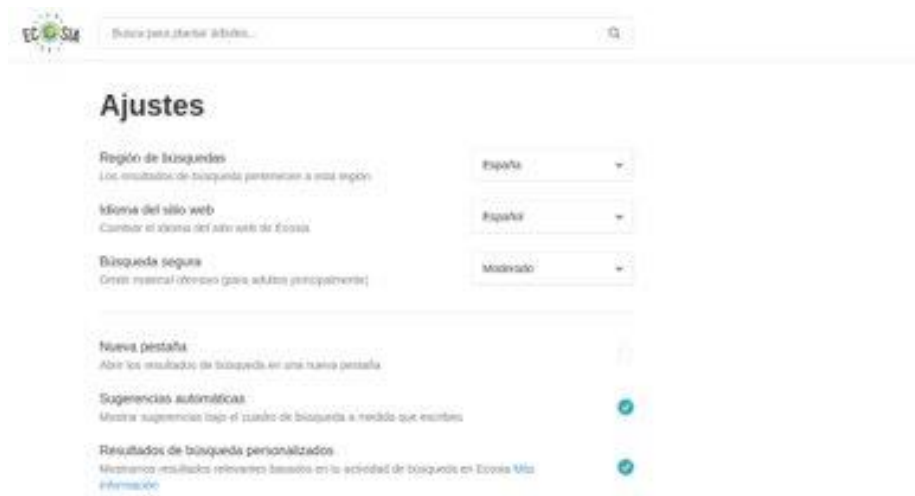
ECOSIA

Busca para plantar árboles...

Ajustes

Región de búsquedas
Los resultados de búsqueda pertenecen a esta región

España

Idioma del sitio web
Cambiar el idioma del sitio web de Ecosia

Español

Búsqueda segura
Omitir material ofensivo (para adultos principalmente)

Moderado

Nueva pestaña
Abrir los resultados de búsqueda en una nueva pestaña

Sugerencias automáticas
Mostrar sugerencias bajo el cuadro de búsqueda a medida que escribes

Resultados de búsqueda personalizados
Mostramos resultados relevantes basados en tu actividad de búsqueda en Ecosia Más información